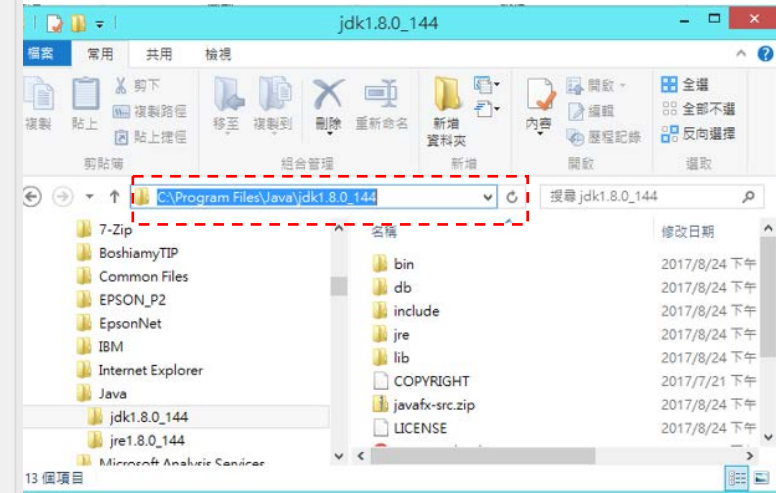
jdk1.8.0_144

檔案 常用 共用 檢視

複製 貼上 剪下 複製路徑 貼上捷徑 剪貼簿

移至 複製到 刪除 重新命名 組合管理

新增資料夾 新增

內容 開啟 編輯 歷程記錄 開啟

全選 全部不選 反向選擇 選取

C:\Program Files\Java\jdk1.8.0_144

搜尋 jdk1.8.0_144

7-Zip
BoshiamyTIP
Common Files
EPSON_P2
EpsonNet
IBM
Internet Explorer
Java
jdk1.8.0_144
jre1.8.0_144
Microsoft Analysis Services

| 名稱 | 修改日期 |
|---|---|
| bin | 2017/8/24 下午 |
| db | 2017/8/24 下午 |
| include | 2017/8/24 下午 |
| jre | 2017/8/24 下午 |
| lib | 2017/8/24 下午 |
| COPYRIGHT | 2017/7/21 下午 |
| javafx-src.zip | 2017/8/24 下午 |
| LICENSE | 2017/8/24 下午 |

13 個項目